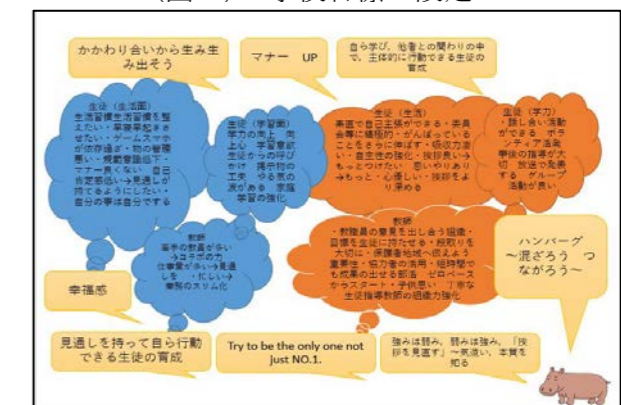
（図１）学校目標の設定

かかわり合いから生み生み出そう

マナー　UP

自ら学び、他者との関わりの中で、主体的に行動できる生徒の育成

生徒（生活面）
生活習慣生活習慣を整えたい・早寝早起きさせたい・ゲームスマホが依存過ぎ・物の管理悪い・規範意識低下・マナー良くない　自己肯定感低い→見通しが持てるようにしたい・自分の事は自分でする

生徒（学習面）
学力の向上　向上心　学習意欲　生徒からの呼びかけ　掲示物の工夫　やる気の波がある　家庭学習の強化

生徒（生活）
素直で自主性ができる・委員会等に積極的、がんばっていることをさらに伸ばす・仮説力強い・自主性の強化・挨拶良い→もっとつけたい　思いやりあり→もっと・心優しい・挨拶をよ［illegible］

生徒（学力）
・話し合い活動ができる　ボランティア活動　学校の指導が大切　放送で発表する　グループ活動が良い

教師
若手の教員が多いうコミの力　仕事量が多い→見通しを　・忙しい　業務のスリム化

教師
・教職員の意見を出し合う組織・目標を全員に持たせる・授業力を大切に・保護者地域へ伝えよう　事業化・保力があり・組織で勝ちも成果の出せる部活　ゼロベースからスタート・子供思い　丁寧な生徒指導教師の組織力強化

ハンバーグ
～泥ざろう　つながろう～

幸福感

見通しを持って自ら行動できる生徒の育成

Try to be the only one not just NO.1.

強みは弱み、弱みは強み。「挨拶を見直す」～気遣い、本質を知る